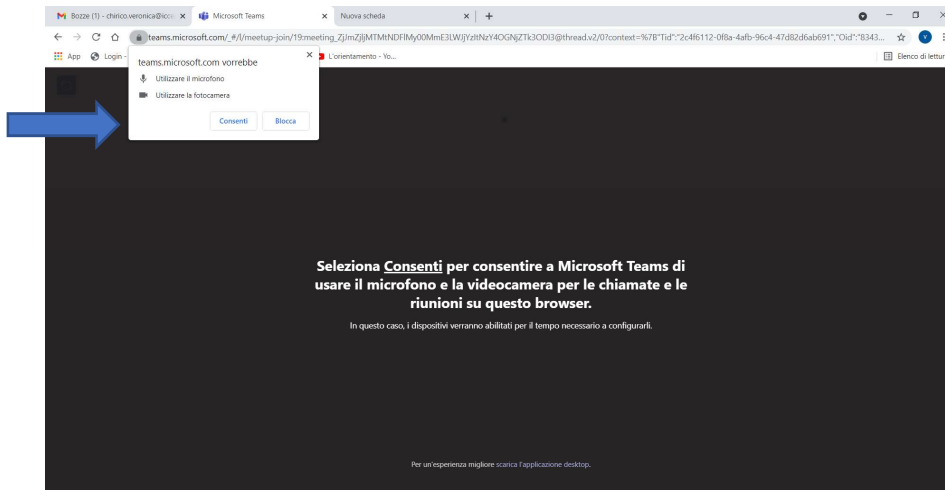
Bozze (1) - chirico.veronica@icce ×
Microsoft Teams ×
Nuova scheda ×
+

teams.microsoft.com/_#/l/meetup-join/19:meeting_ZjJmZjljMTMtNDFlMy00MmE3LWJjYzltNzY4OGNjZTk3ODI3@thread.v2/0?context=%7B"Tid":"2c4f6112-0f8a-4afb-96c4-47d82d6ab691","Oid":"8343...

App
Login -
L'orientamento - Yo...
Elenco di lettur

teams.microsoft.com vorrebbe
Utilizzare il microfono
Utilizzare la fotocamera
Consenti
Blocca

Seleziona Consenti per consentire a Microsoft Teams di usare il microfono e la videocamera per le chiamate e le riunioni su questo browser.

In questo caso, i dispositivi verranno abilitati per il tempo necessario a configurarli.

Per un'esperienza migliore scarica l'applicazione desktop.